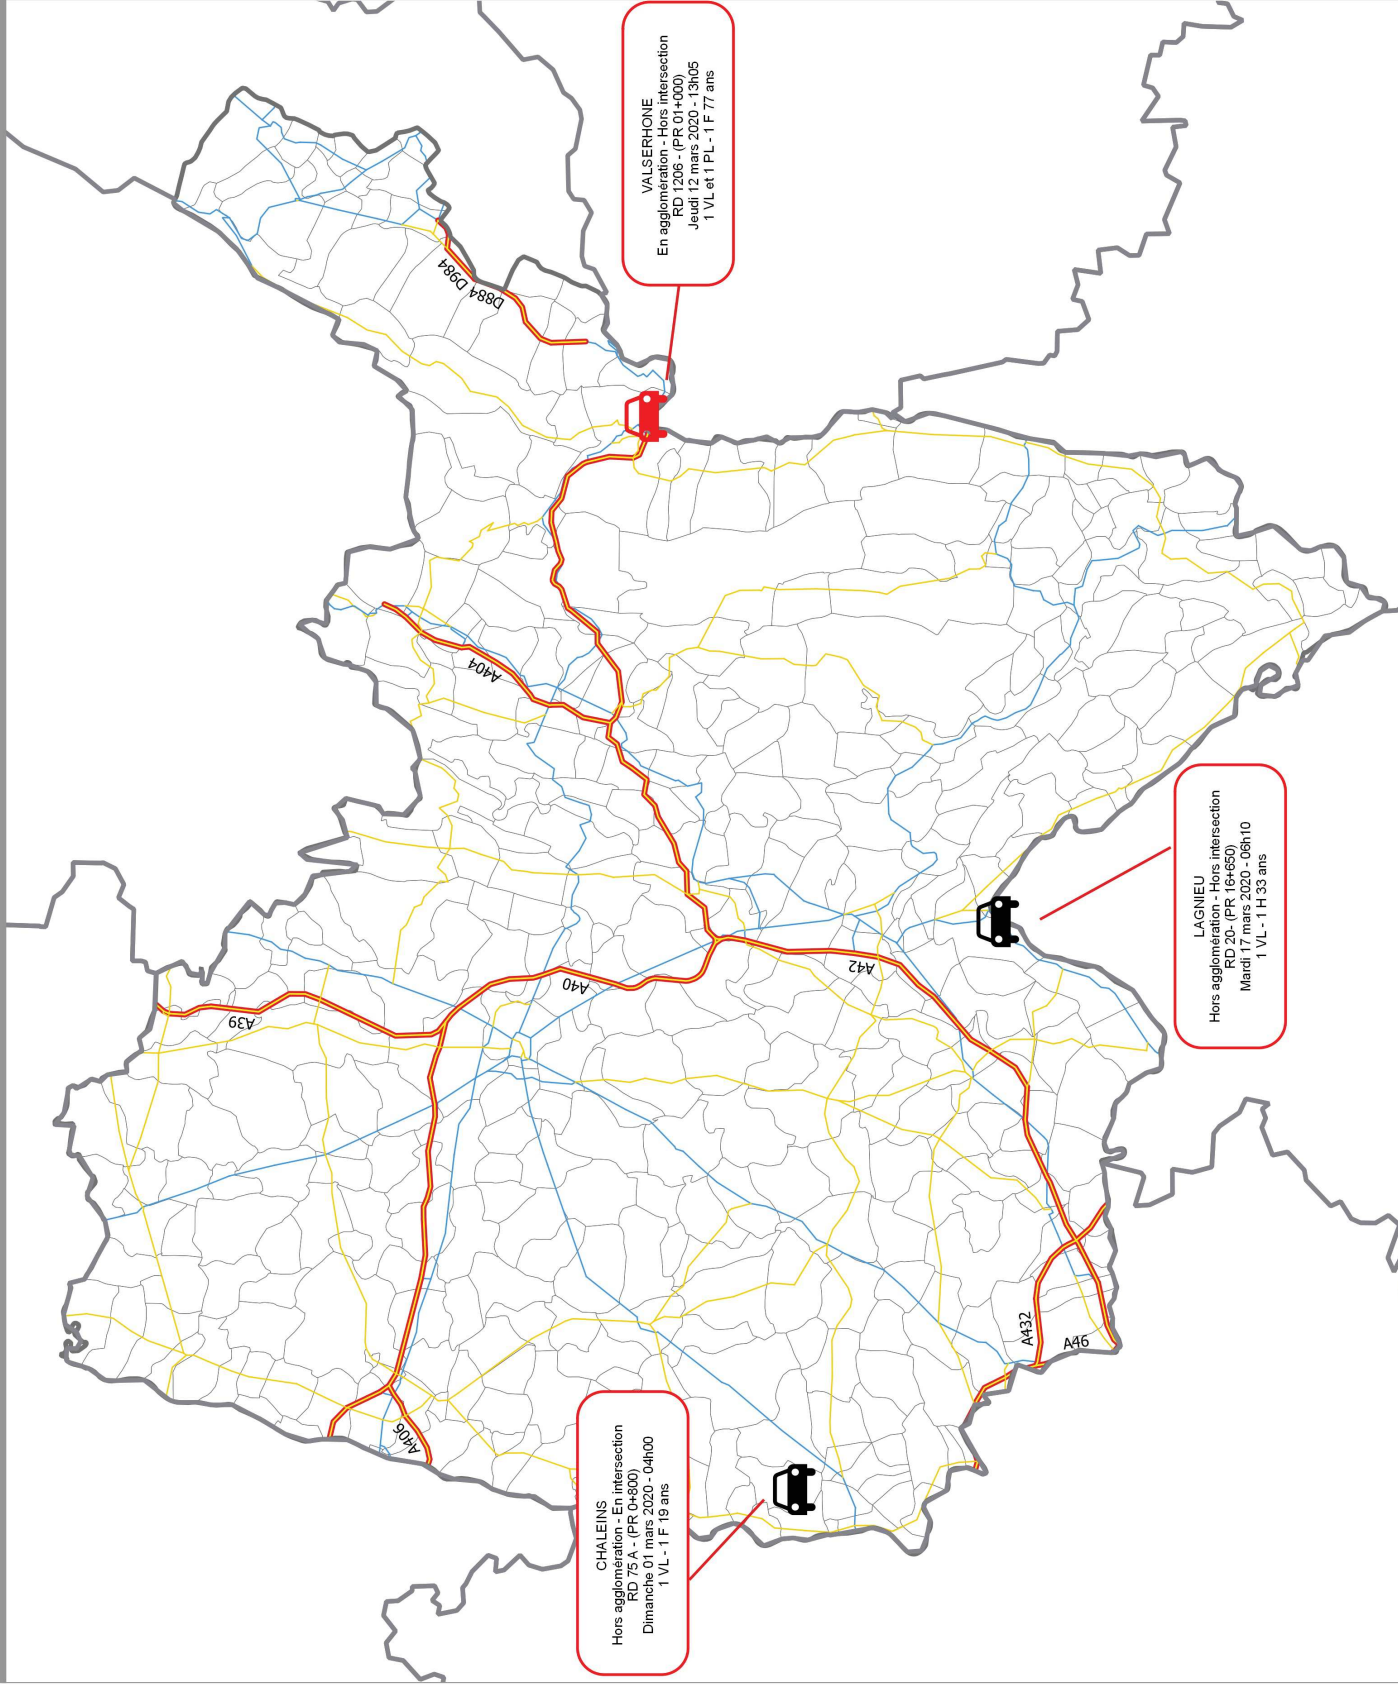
VALSERHONE
En agglomération - Hors intersection
RD 1206 - (PR 01+000)
Jeudi 12 mars 2020 - 13h05
1 VL et 1 PL - 1 F 77 ans

D884 D984

A404

LAGNIEU
Hors agglomération - Hors intersection
RD 20- (PR 16+650)
Mardi 17 mars 2020 - 06h10
1 VL - 1 H 33 ans

A42

A40

A39

A432

A46

A406

CHALEINS
Hors agglomération - En intersection
RD 75 A - (PR 0+800)
Dimanche 01 mars 2020 - 04h00
1 VL - 1 F 19 ans